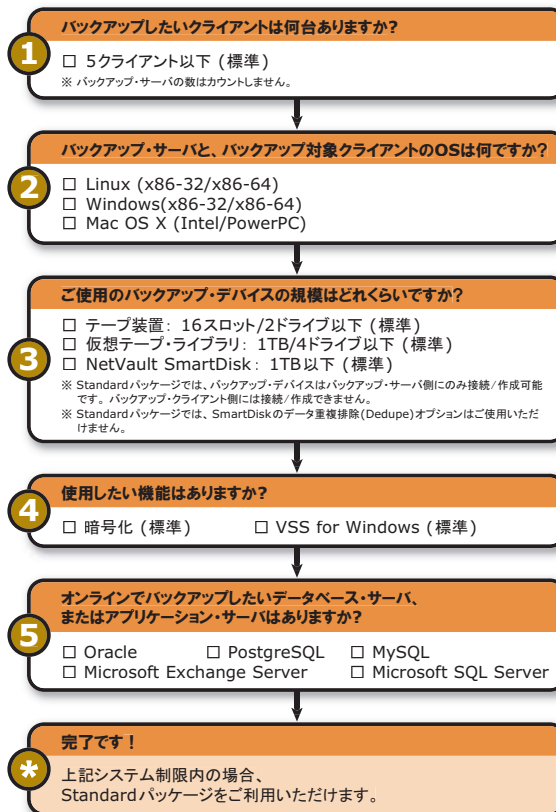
1
バックアップしたいクライアントは何台ありますか?

☐ 5クライアント以下（標準）
※ バックアップ・サーバの数はカウントしません。

2
バックアップ・サーバと、バックアップ対象クライアントのOSは何ですか?

☐ Linux (x86-32/x86-64)
☐ Windows(x86-32/x86-64)
☐ Mac OS X (Intel/PowerPC)

3
ご使用のバックアップ・デバイスの規模はどれくらいですか?

☐ テープ装置：16スロット/2ドライブ以下（標準）
☐ 仮想テープ・ライブラリ：1TB/4ドライブ以下（標準）
☐ NetVault SmartDisk：1TB以下（標準）
※ Standardパッケージでは、バックアップ・デバイスはバックアップ・サーバ側にのみ接続/作成可能です。バックアップ・クライアント側には接続/作成できません。
※ Standardパッケージでは、SmartDiskのデータ重複排除(Dedupe)オプションはご使用いただけません。

4
使用したい機能はありますか?

☐ 暗号化（標準） ☐ VSS for Windows（標準）

5
オンラインでバックアップしたいデータベース・サーバ、またはアプリケーション・サーバはありますか?

☐ Oracle ☐ PostgreSQL ☐ MySQL
☐ Microsoft Exchange Server ☐ Microsoft SQL Server

*
完了です！

上記システム制限内の場合、Standardパッケージをご利用いただけます。